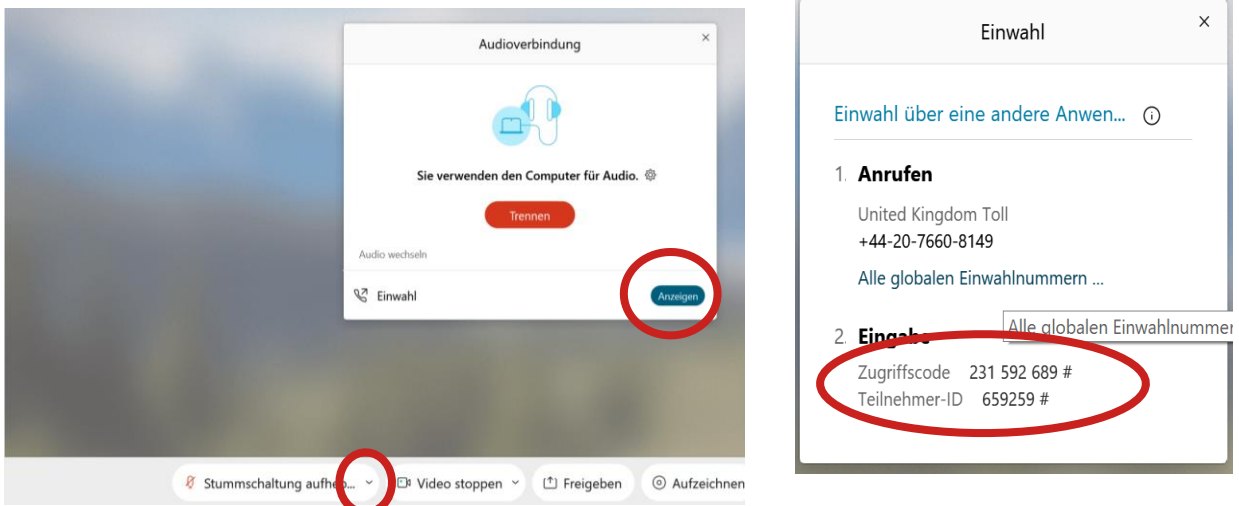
Audioverbindung

×

Sie verwenden den Computer für Audio.

Trennen

Audio wechseln

Einwahl

Anzeigen

Stummschaltung aufhe...

Video stoppen

Freigeben

Aufzeichnen

Einwahl

×

Einwahl über eine andere Anwen...

1. Anrufen

United Kingdom Toll
+44-20-7660-8149

Alle globalen Einwahlnummern ...

Alle globalen Einwahlnummer

2. Eingabe

Zugriffscode 231 592 689 #
Teilnehmer-ID 659259 #